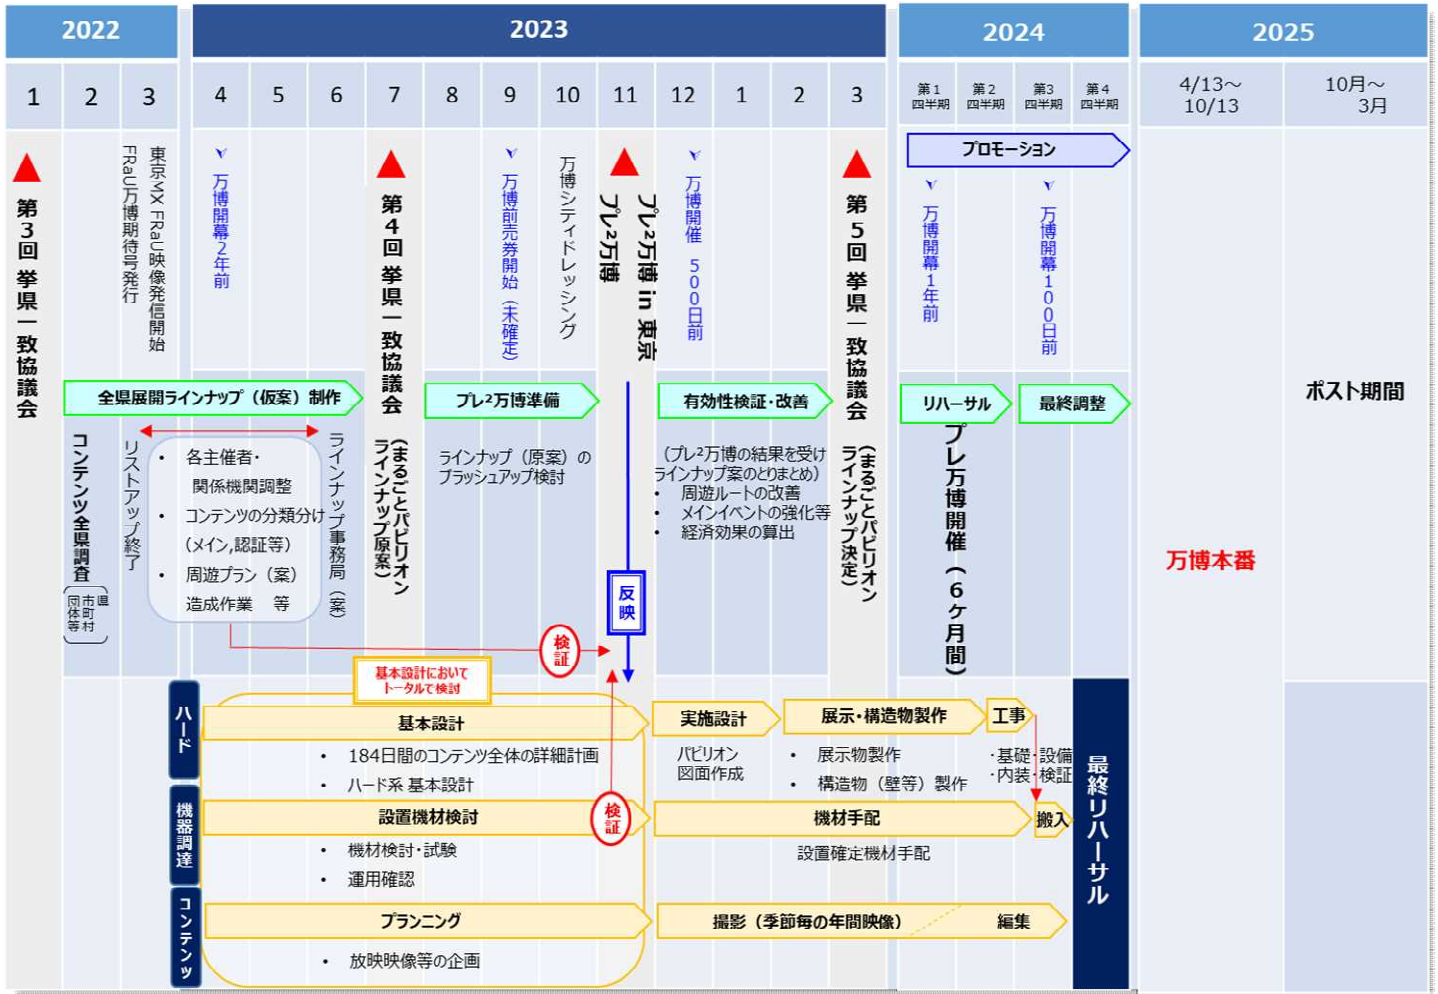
2022

2023

2024

2025

| 1 | 2 | 3 | 4 | 5 | 6 | 7 | 8 | 9 | 10 | 11 | 12 | 1 | 2 | 3 | 第１四半期 | 第２四半期 | 第３四半期 | 第４四半期 | 4/13～10/13 | 10月～3月 |
|---|---|---|---|---|---|---|---|---|---|---|---|---|---|---|---|---|---|---|---|---|

第３回 挙県一致協議会

東京MX FRaU映像発信開始

FRaU万博期待号発行

万博開幕２年前

第４回 挙県一致協議会

万博前売券開始（未確定）

万博シティドレッシング

プレ²万博 in 東京

プレ²万博

万博開催 500日前

第５回 挙県一致協議会

プロモーション

万博開幕１年前

万博開幕100日前

全県展開ラインナップ（仮案）制作

プレ²万博準備

有効性検証・改善

リハーサル

最終調整

ポスト期間

コンテンツ全県調査

団体等 市町村

リストアップ終了

・各主催者・関係機関調整
・コンテンツの分類分け（メイン,認証等）
・周遊プラン（案）造成作業 等

ラインナップ事務局（案）

（まるごとパビリオンラインナップ原案）

ラインナップ（原案）のブラッシュアップ検討

（プレ²万博の結果を受けラインナップ案のとりまとめ）
・周遊ルートの改善
・メインイベントの強化等
・経済効果の算出

（まるごとパビリオンラインナップ決定）

プレ万博開催（６ケ月間）

万博本番

反映

検証

基本設計において トータルで検討

ハード

基本設計
・184日間のコンテンツ全体の詳細計画
・ハード系 基本設計

実施設計

パビリオン図面作成

展示・構造物製作
・展示物製作
・構造物（壁等）製作

工事
・基礎・設備
・内装・検証

機器調達

設置機材検討
・機材検討・試験
・運用確認

検証

機材手配
設置確定機材手配

搬入

最終リハーサル

コンテンツ

プランニング
・放映映像等の企画

撮影（季節毎の年間映像）

編集